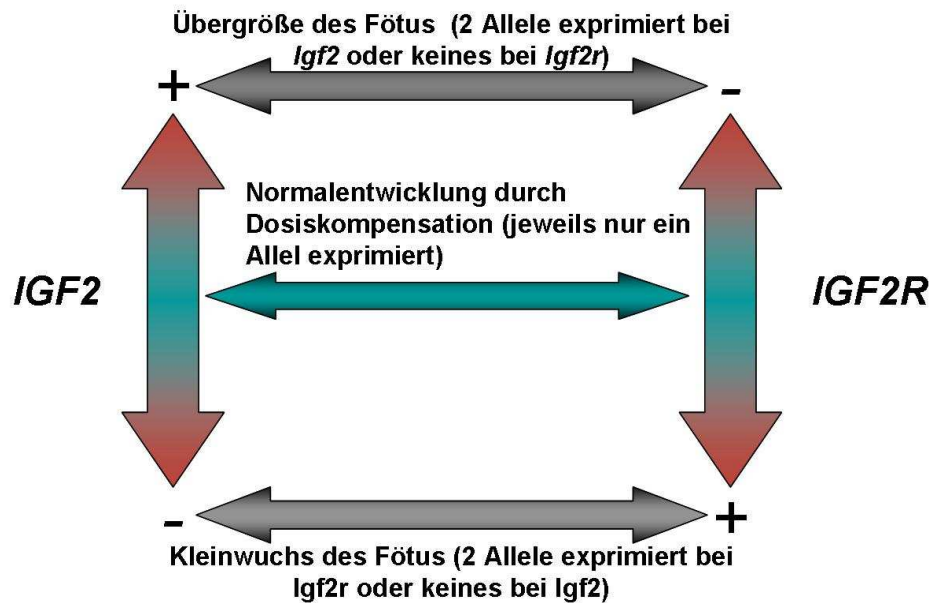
Übergröße des Fötus (2 Allele exprimiert bei *Igf2* oder keines bei *Igf2r*)

+

-

Normalentwicklung durch Dosiskompensation (jeweils nur ein Allel exprimiert)

*IGF2*

*IGF2R*

-

+

Kleinwuchs des Fötus (2 Allele exprimiert bei Igf2r oder keines bei Igf2)